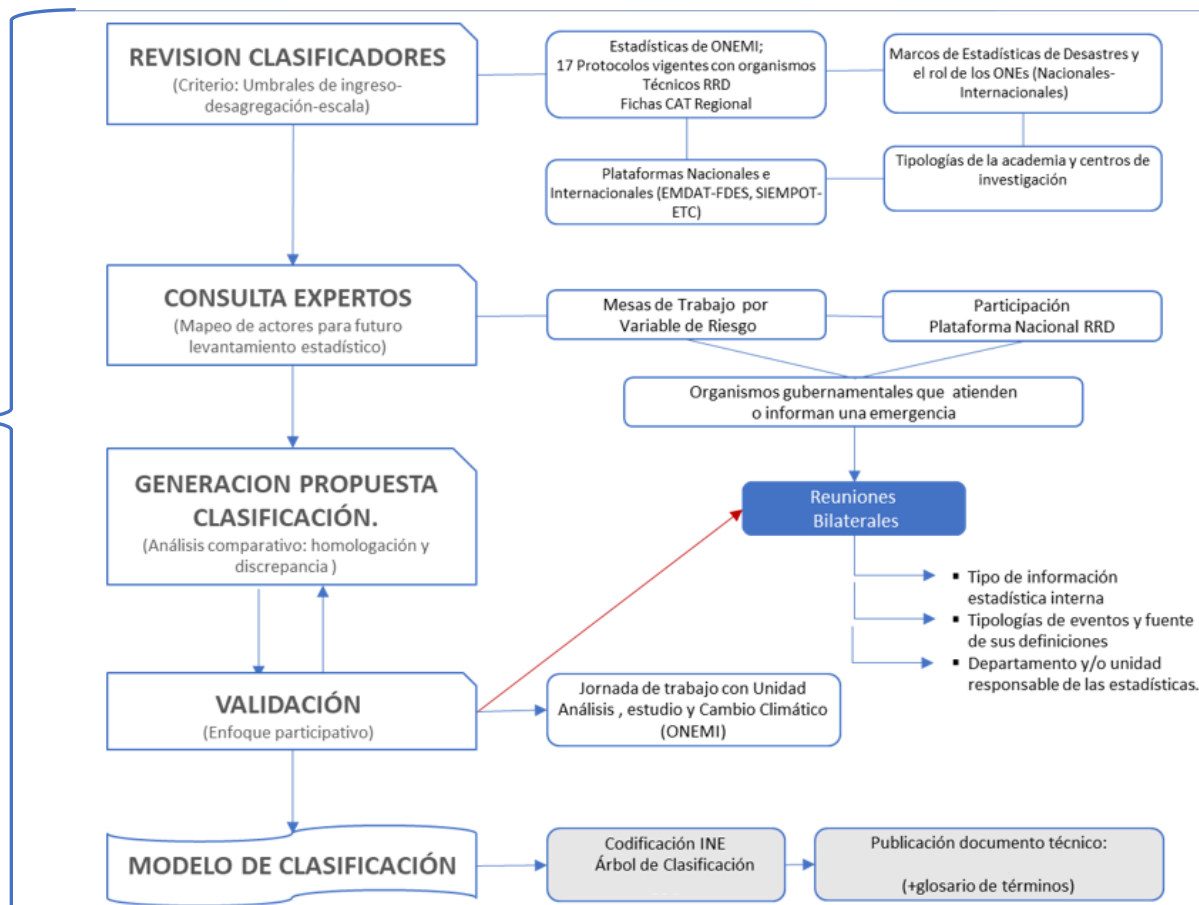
REVISION CLASIFICADORES
(Criterio: Umbrales de ingreso-desagregación-escala)

Estadísticas de ONEMI;
17 Protocolos vigentes con organismos Técnicos RRD
Fichas CAT Regional

Marcos de Estadísticas de Desastres y el rol de los ONEs (Nacionales-Internacionales)

Plataformas Nacionales e Internacionales (EMDAT-FDES, SIEMPOT-ETC)

Tipologías de la academia y centros de investigación

CONSULTA EXPERTOS
(Mapeo de actores para futuro levantamiento estadístico)

Mesas de Trabajo por Variable de Riesgo

Participación
Plataforma Nacional RRD

Organismos gubernamentales que atienden o informan una emergencia

GENERACION PROPUESTA CLASIFICACIÓN.
(Análisis comparativo: homologación y discrepancia )

Reuniones Bilaterales

▪ Tipo de información estadística interna
▪ Tipologías de eventos y fuente de sus definiciones
▪ Departamento y/o unidad responsable de las estadísticas.

VALIDACIÓN
(Enfoque participativo)

Jornada de trabajo con Unidad Análisis , estudio y Cambio Climático (ONEMI)

MODELO DE CLASIFICACIÓN

Codificación INE
Árbol de Clasificación

Publicación documento técnico:
(+glosario de términos)